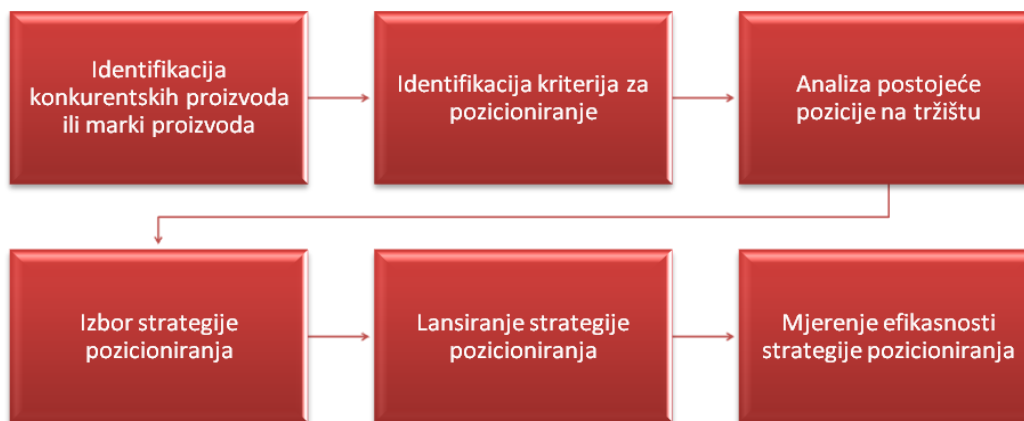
Identifikacija konkurentskih proizvoda ili marki proizvoda

Identifikacija kriterija za pozicioniranje

Analiza postojeće pozicije na tržištu

Izbor strategije pozicioniranja

Lansiranje strategije pozicioniranja

Mjerenje efikasnosti strategije pozicioniranja